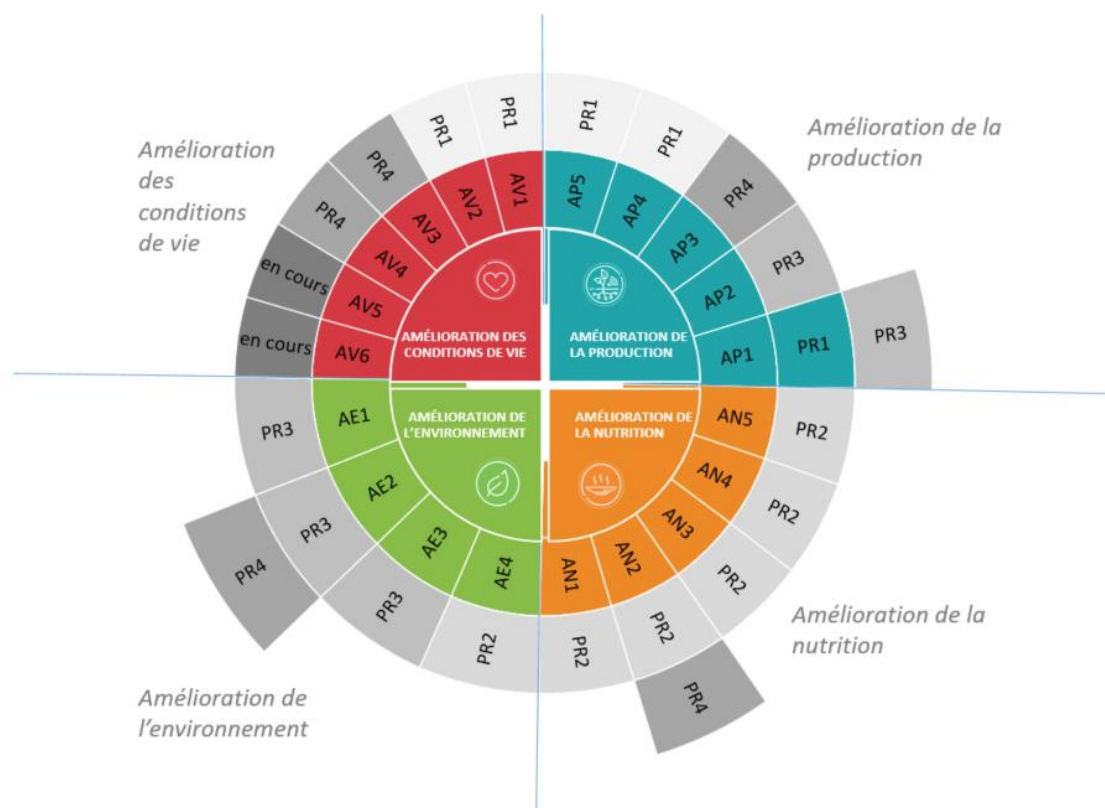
Amélioration des conditions de vie

Amélioration de la production

Amélioration de la nutrition

Amélioration de l'environnement

AMÉLIORATION DES CONDITIONS DE VIE

AMÉLIORATION DE LA PRODUCTION

AMÉLIORATION DE L'ENVIRONNEMENT

AMÉLIORATION DE LA NUTRITION

AV1 AV2 AV3 AV4 AV5 AV6

PR1 PR1 PR4 PR4 en cours en cours

AP5 AP4 AP3 AP2 AP1

PR1 PR1 PR4 PR3 PR1 PR3

AN5 AN4 AN3 AN2 AN1

PR2 PR2 PR2 PR2 PR2 PR4

AE1 AE2 AE3 AE4

PR3 PR3 PR4 PR3 PR2